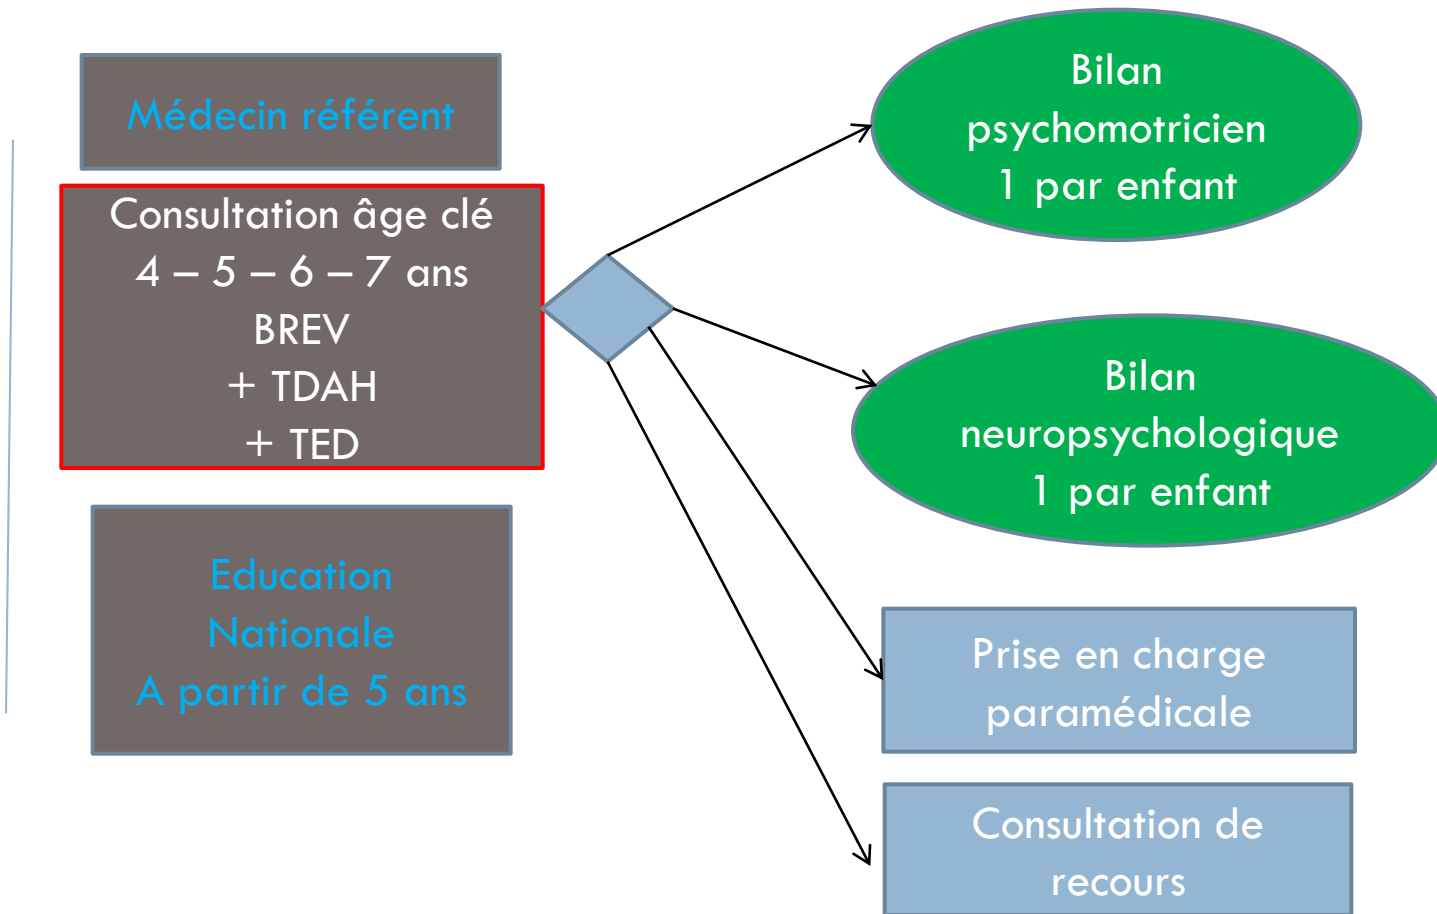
Médecin référent

Consultation âge clé
4 – 5 – 6 – 7 ans
BREV
+ TDAH
+ TED

Education
Nationale
A partir de 5 ans

Bilan
psychomotricien
1 par enfant

Bilan
neuropsychologique
1 par enfant

Prise en charge
paramédicale

Consultation de
recours